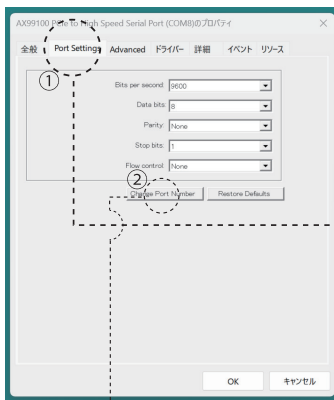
AX99100 PCIe to High Speed Serial Port (COM8)のプロパティ

全般 Port Settings Advanced ドライバー 詳細 イベント リソース

①

Bits per second: 9600

Data bits: 8

Parity: None

Stop bits: 1

Flow control: None

②

Change Port Number

Restore Defaults

OK

キャンセル